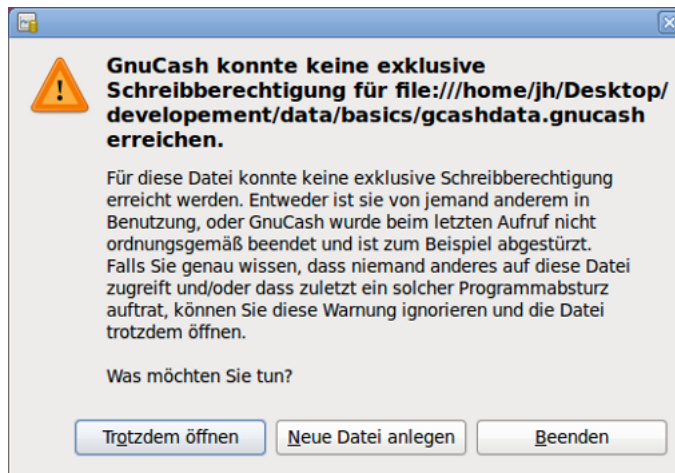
GnuCash konnte keine exklusive Schreibberechtigung für file:///home/jh/Desktop/developement/data/basics/gcashdata.gnucash erreichen.

Für diese Datei konnte keine exklusive Schreibberechtigung erreicht werden. Entweder ist sie von jemand anderem in Benutzung, oder GnuCash wurde beim letzten Aufruf nicht ordnungsgemäß beendet und ist zum Beispiel abgestürzt. Falls Sie genau wissen, dass niemand anderes auf diese Datei zugreift und/oder dass zuletzt ein solcher Programmabsturz auftrat, können Sie diese Warnung ignorieren und die Datei trotzdem öffnen.

Was möchten Sie tun?

Trotzdem öffnen | Neue Datei anlegen | Beenden